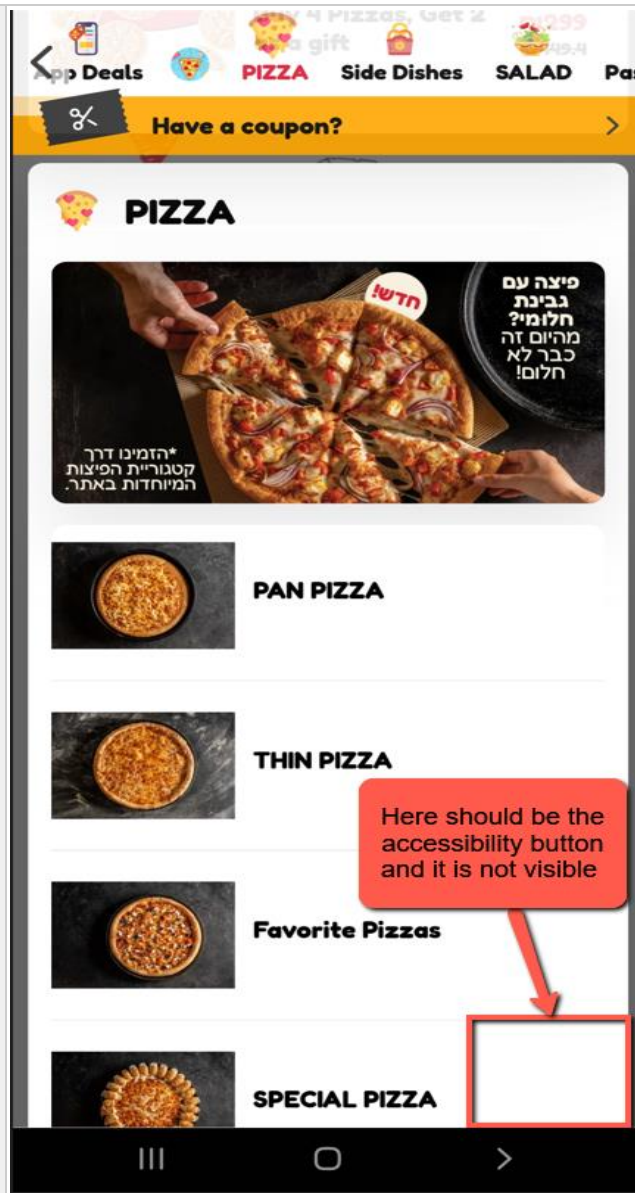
Buy 4 Pizzas, Get 2 as a gift

₪99
₪149.9

App Deals PIZZA Side Dishes SALAD Pa

Have a coupon?

PIZZA

חדש!

פיצה עם גבינת חלומי? מהיום זה כבר לא חלום!

*הזמינו דרך קטגוריית הפיצות המיוחדות באתר.

PAN PIZZA

THIN PIZZA

Favorite Pizzas

SPECIAL PIZZA

Here should be the accessibility button and it is not visible